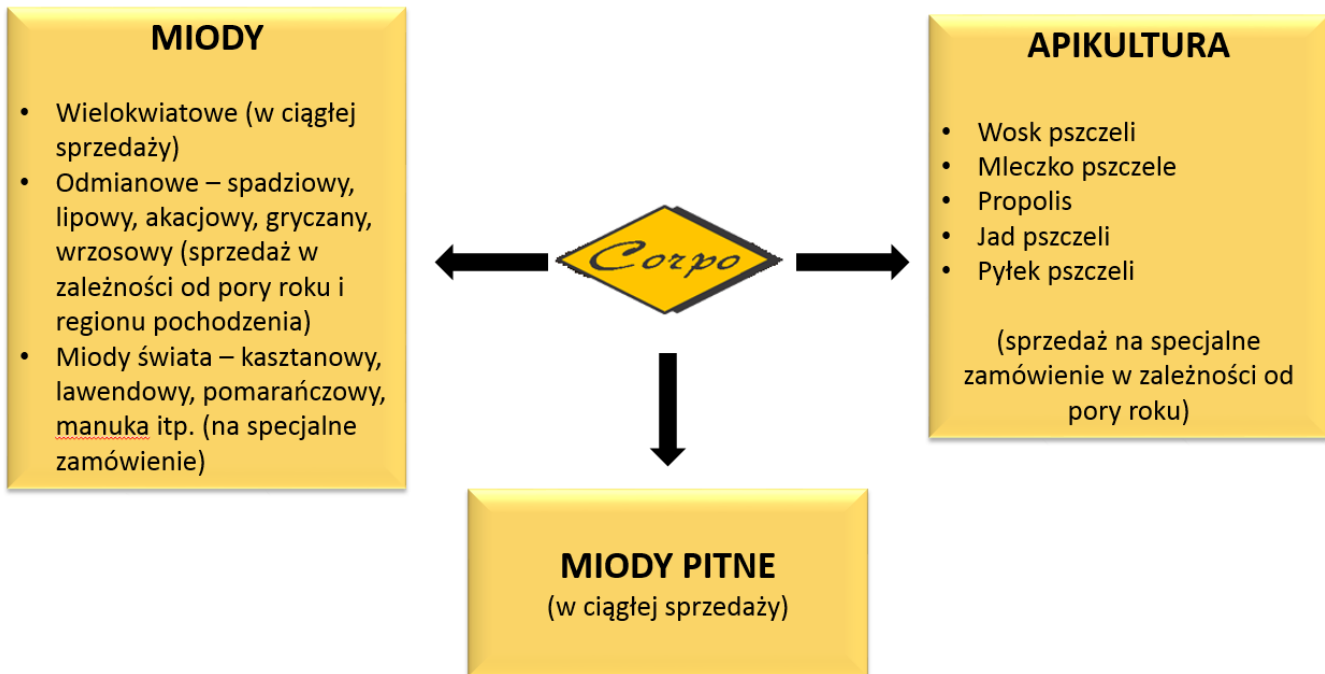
MIODY

- Wielokwiatowe (w ciągłej sprzedaży)
- Odmianowe – spadziowy, lipowy, akacjowy, gryczany, wrzosowy (sprzedaż w zależności od pory roku i regionu pochodzenia)
- Miody świata – kasztanowy, lawendowy, pomarańczowy, manuka itp. (na specjalne zamówienie)

Corpo

APIKULTURA

- Wosk pszczeli
- Mleczko pszczele
- Propolis
- Jad pszczeli
- Pyłek pszczeli

(sprzedaż na specjalne zamówienie w zależności od pory roku)

MIODY PITNE
(w ciągłej sprzedaży)